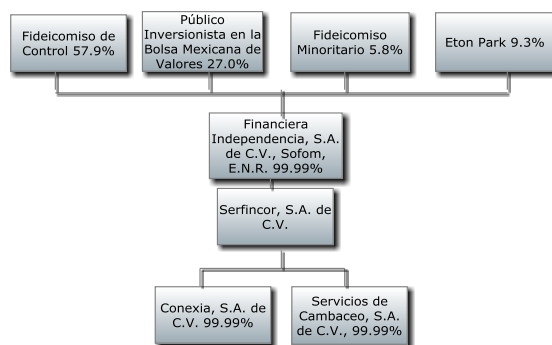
Fideicomiso de Control 57.9%

Público Inversionista en la Bolsa Mexicana de Valores 27.0%

Fideicomiso Minoritario 5.8%

Eton Park 9.3%

Financiera Independencia, S.A. de C.V., Sofom, E.N.R. 99.99%

Serfincor, S.A. de C.V.

Conexia, S.A. de C.V. 99.99%

Servicios de Cambaceo, S.A. de C.V., 99.99%